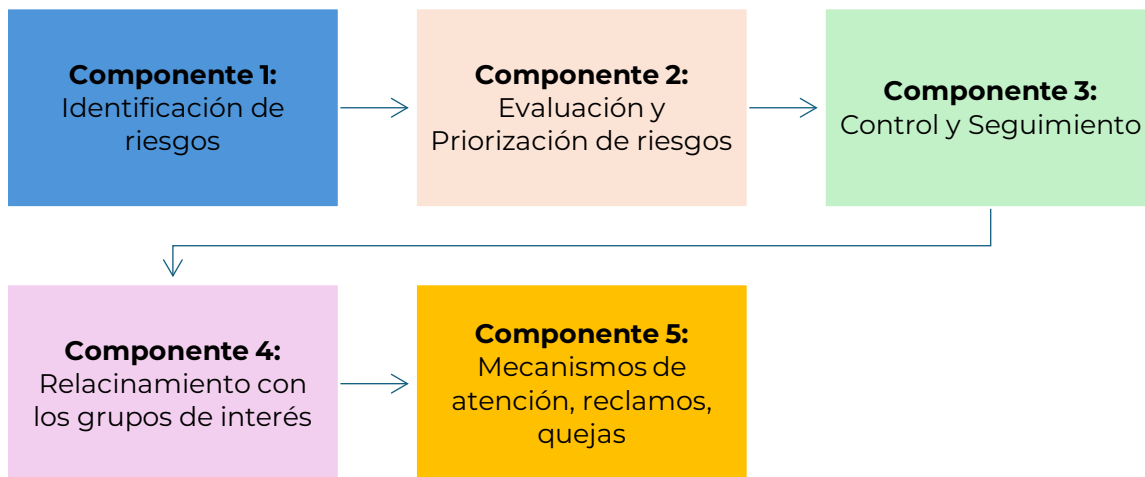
**Componente 1:** Identificación de riesgos

**Componente 2:** Evaluación y Priorización de riesgos

**Componente 3:** Control y Seguimiento

**Componente 4:** Relacinamiento con los grupos de interés

**Componente 5:** Mecanismos de atención, reclamos, quejas